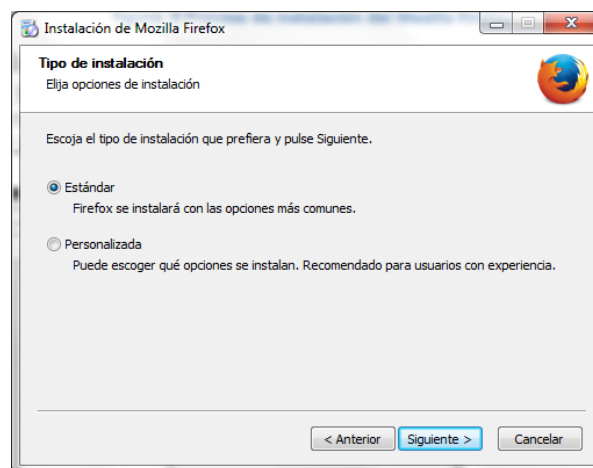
Instalación de Mozilla Firefox

Tipo de instalación
Elija opciones de instalación

Escoja el tipo de instalación que prefiera y pulse Siguiente.

Estándar
Firefox se instalará con las opciones más comunes.

Personalizada
Puede escoger qué opciones se instalan. Recomendado para usuarios con experiencia.

< Anterior
Siguiente >
Cancelar